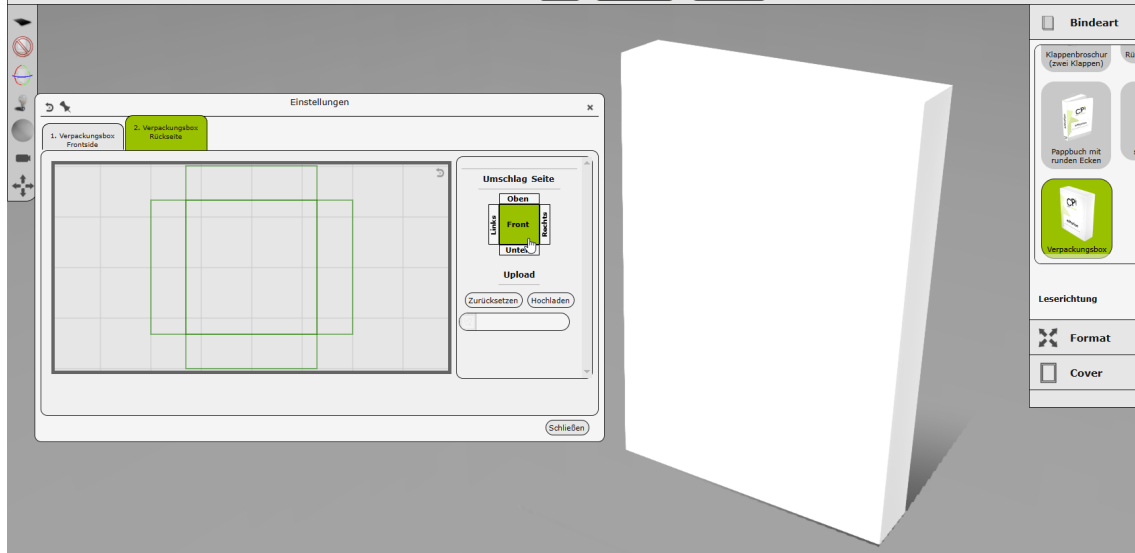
Einstellungen

×

1. Verpackungsbox Frontside

2. Verpackungsbox Rückseite

Umschlag Seite

Oben

Links

Front

Rechts

Unten

Upload

Zurücksetzen

Hochladen

Schließen

Bindeart

Klappenbroschur (zwei Klappen)

Rü

Pappbuch mit runden Ecken

Verpackungsbox

Leserichtung

Format

Cover